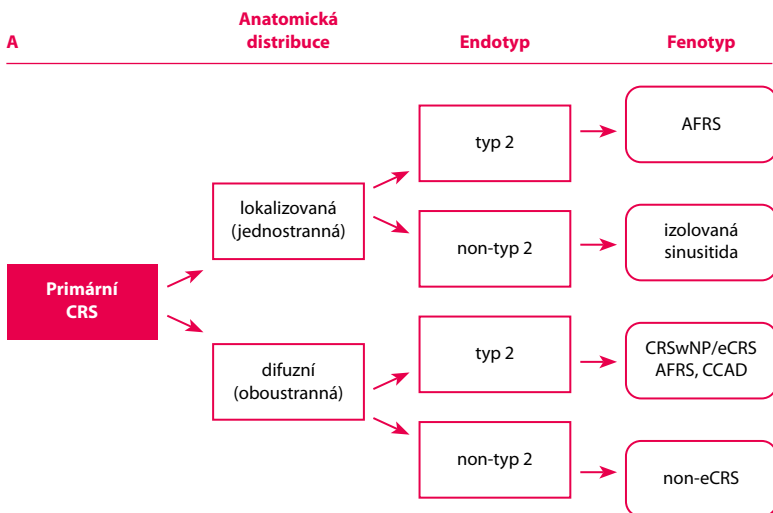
A

Anatomická distribuce

Endotyp

Fenotyp

Primární CRS

lokalizovaná (jednostranná)

difuzní (oboustranná)

typ 2

non-typ 2

typ 2

non-typ 2

AFRS

izolovaná sinusitida

CRSwNP/eCRS AFRS, CCAD

non-eCRS